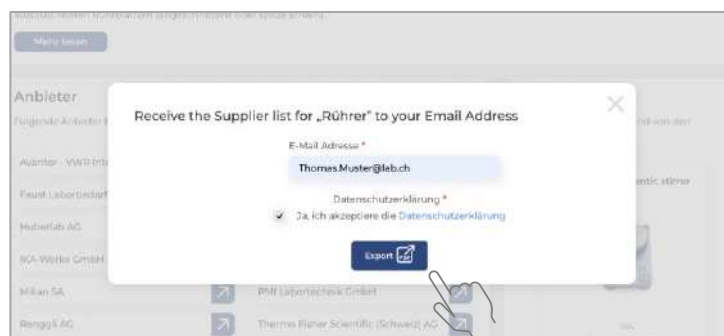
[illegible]

Mehr lesen

Anbieter

Folgende Anbieter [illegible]

Avantor - VWR Int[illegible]

Faust Laborbedarf

Huberlab AG

IKA-Werke GmbH

Milian SA

Renggli AG

Receive the Supplier list for „Rührer" to your Email Address

E-Mail Adresse *

Thomas.Muster@lab.ch

Datenschutzerklärung *

Ja, ich akzeptiere die Datenschutzerklärung

Export

PMI Labortechnik GmbH

Thermo Fisher Scientific (Schweiz) AG

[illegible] von den

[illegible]ntic stirrer